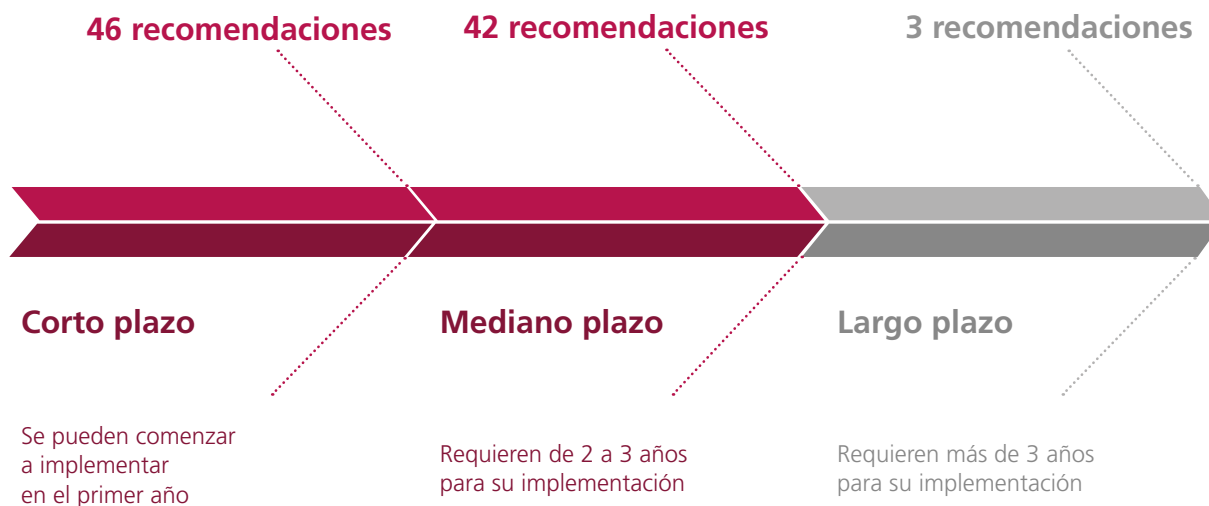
46 recomendaciones

42 recomendaciones

3 recomendaciones

Corto plazo

Se pueden comenzar a implementar en el primer año

Mediano plazo

Requieren de 2 a 3 años para su implementación

Largo plazo

Requieren más de 3 años para su implementación